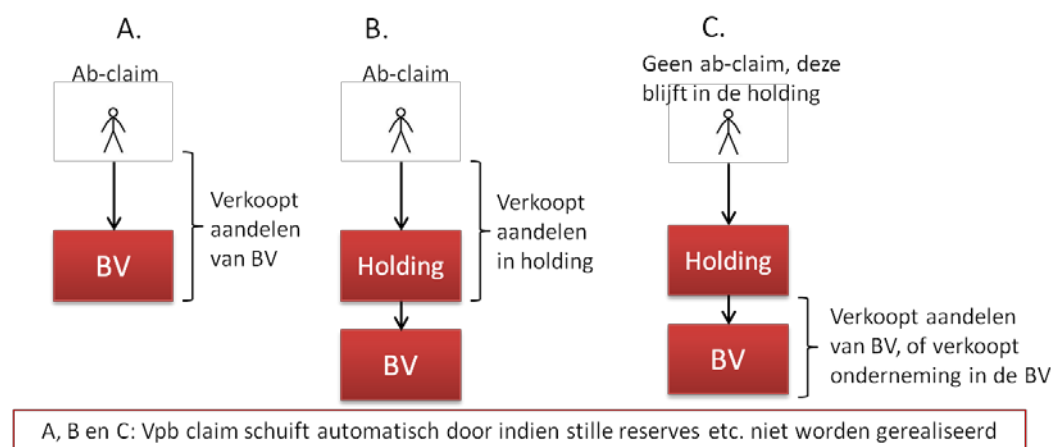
A.

Ab-claim

BV

Verkoopt aandelen van BV

B.

Ab-claim

Holding

BV

Verkoopt aandelen in holding

C.

Geen ab-claim, deze blijft in de holding

Holding

BV

Verkoopt aandelen van BV, of verkoopt onderneming in de BV

A, B en C: Vpb claim schuift automatisch door indien stille reserves etc. niet worden gerealiseerd